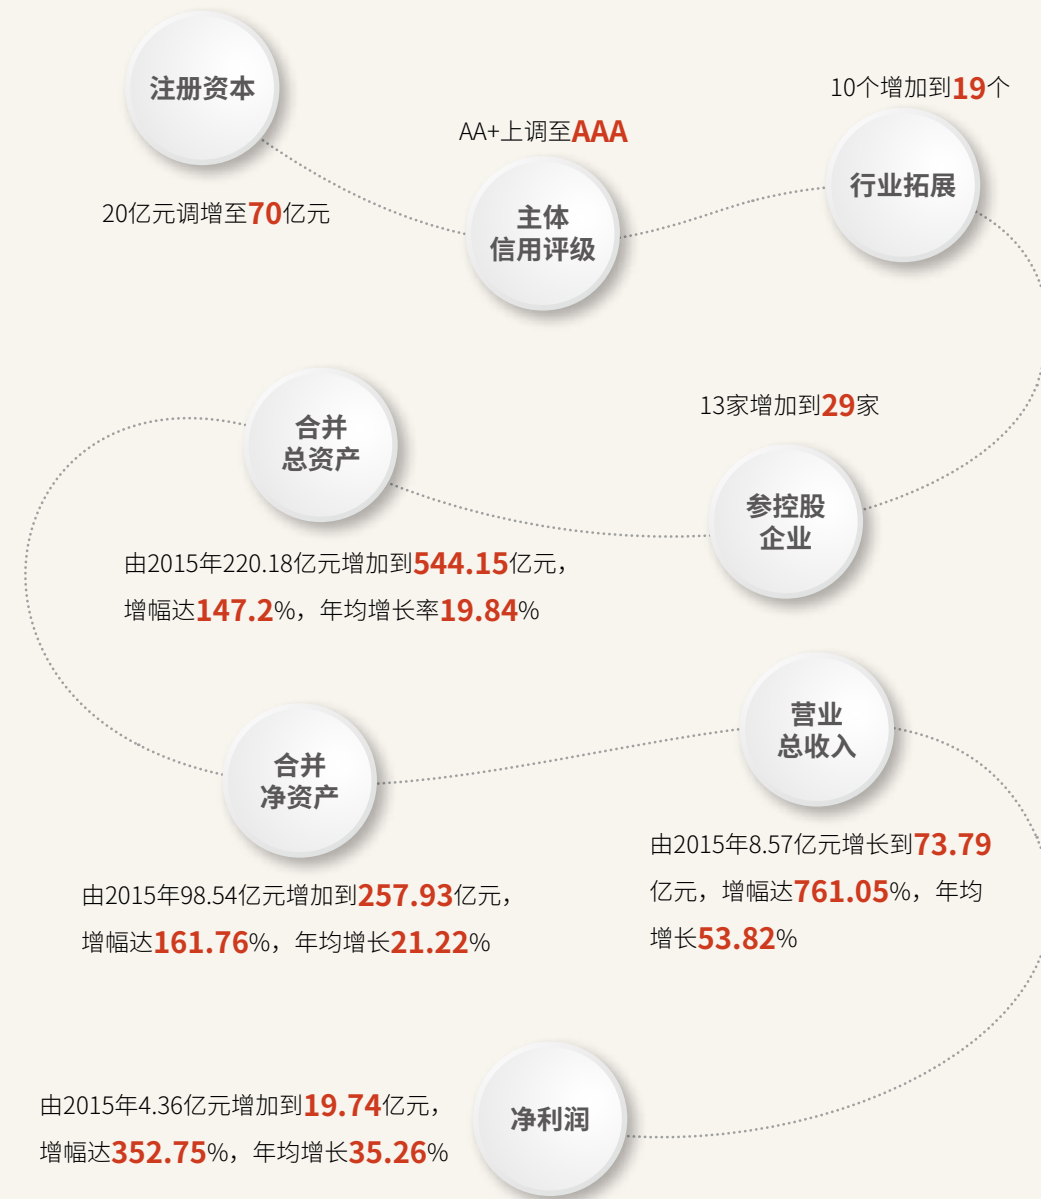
注册资本

20亿元调增至70亿元

AA+上调至AAA

主体
信用评级

10个增加到19个

行业拓展

13家增加到29家

参控股
企业

合并
总资产

由2015年220.18亿元增加到544.15亿元，增幅达147.2%，年均增长率19.84%

营业
总收入

由2015年8.57亿元增长到73.79亿元，增幅达761.05%，年均增长53.82%

合并
净资产

由2015年98.54亿元增加到257.93亿元，增幅达161.76%，年均增长21.22%

净利润

由2015年4.36亿元增加到19.74亿元，增幅达352.75%，年均增长35.26%